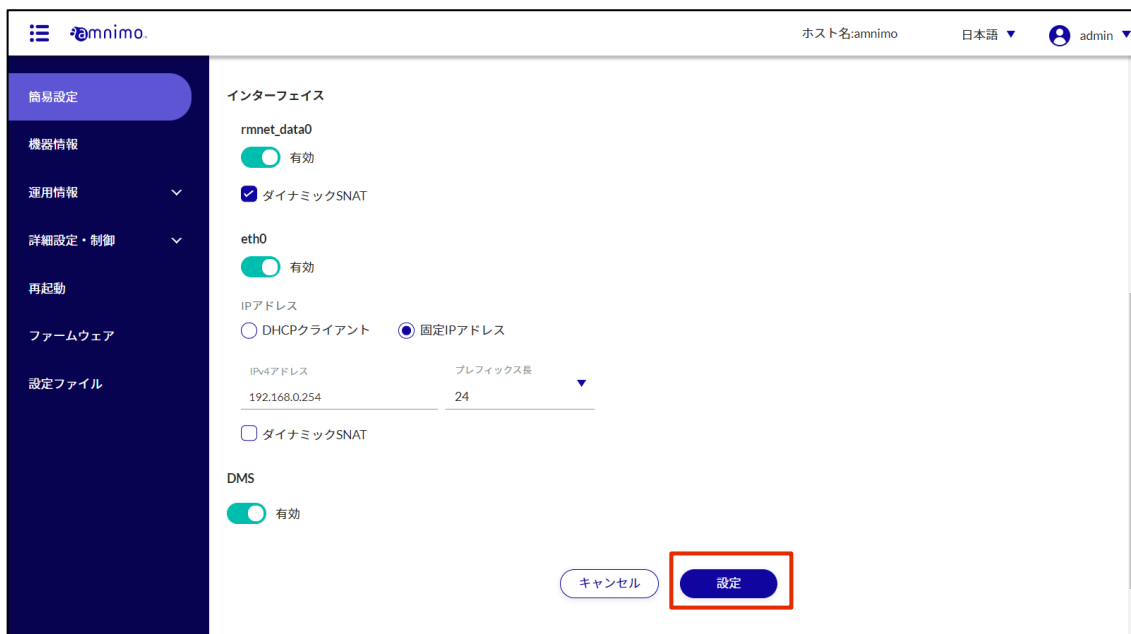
amnimo.

ホスト名:amnimo
日本語 ▼
admin ▼

簡易設定
機器情報
運用情報
詳細設定・制御
再起動
ファームウェア
設定ファイル

インターフェイス
rmnet_data0
有効
ダイナミックSNAT

eth0
有効
IPアドレス
DHCPクライアント
固定IPアドレス
IPv4アドレス
192.168.0.254
プレフィックス長
24
ダイナミックSNAT

DMS
有効

キャンセル
設定